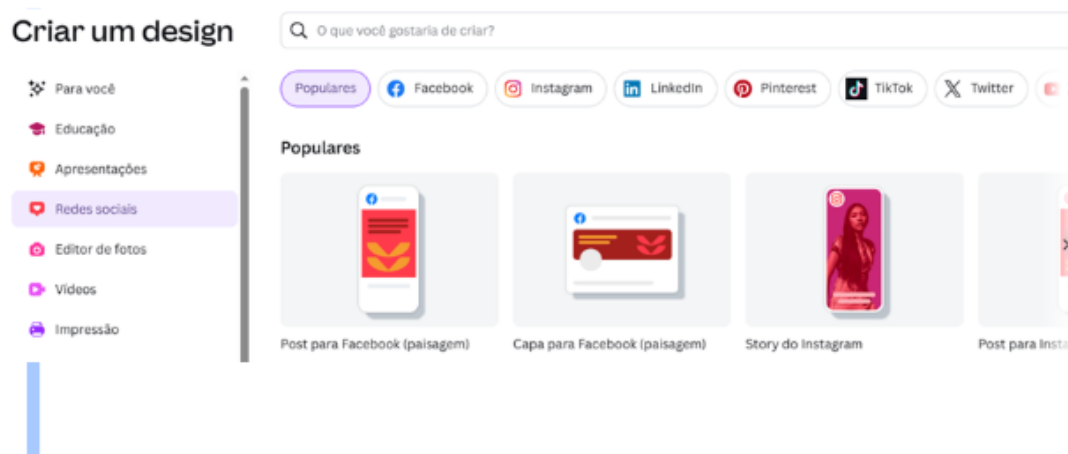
Criar um design

O que você gostaria de criar?

Para você
Educação
Apresentações
Redes sociais
Editor de fotos
Vídeos
Impressão

Populares
Facebook
Instagram
LinkedIn
Pinterest
TikTok
Twitter

Populares

Post para Facebook (paisagem)
Capa para Facebook (paisagem)
Story do Instagram
Post para Insta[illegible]